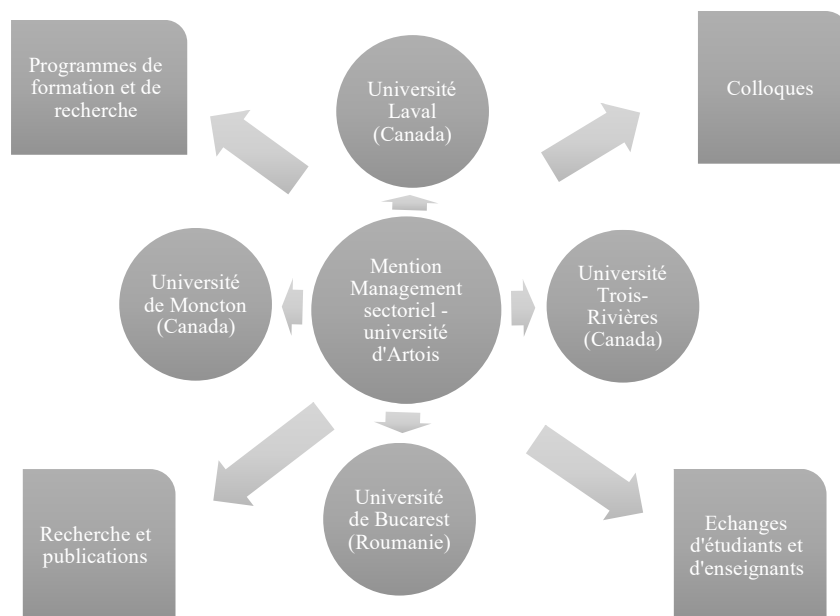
Programmes de formation et de recherche

Université Laval (Canada)

Colloques

Université de Moncton (Canada)

Mention Management sectoriel - université d'Artois

Université Trois-Rivières (Canada)

Université de Bucarest (Roumanie)

Recherche et publications

Echanges d'étudiants et d'enseignants